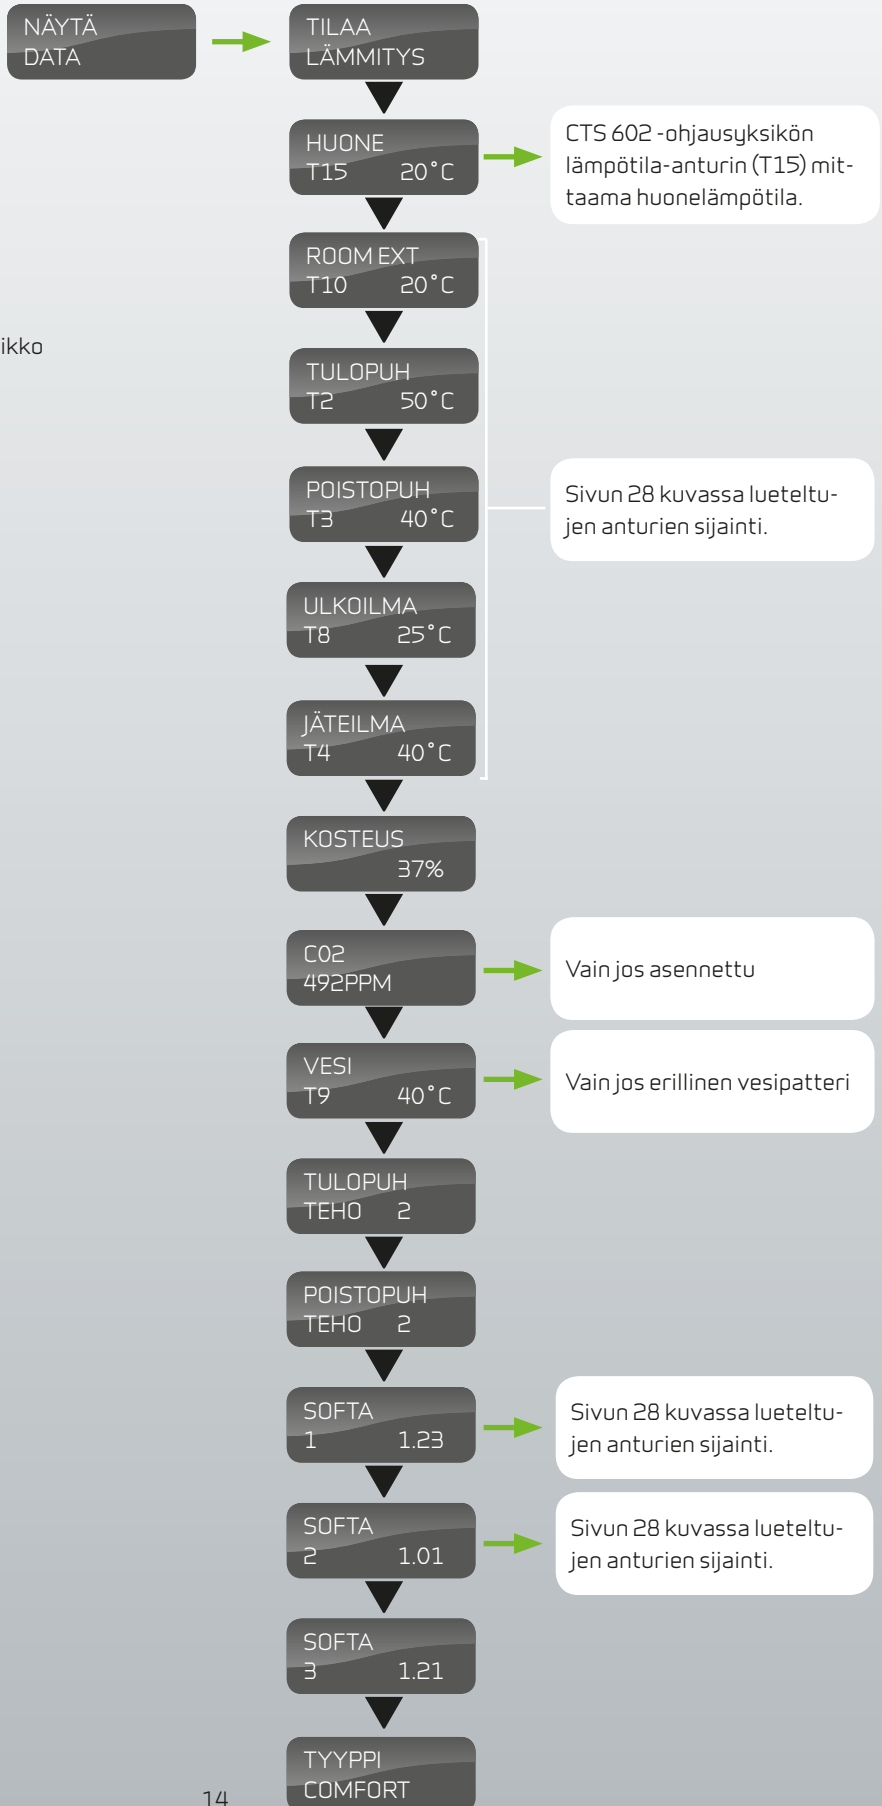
NÄYTÄ DATA

TILAA LÄMMITYS

HUONE
T15 20°C

CTS 602 -ohjausyksikön lämpötila-anturin (T15) mittaama huonelämpötila.

ROOM EXT
T10 20°C

ikko

TULOPUH
T2 50°C

POISTOPUH
T3 40°C

Sivun 28 kuvassa lueteltujen anturien sijainti.

ULKOILMA
T8 25°C

JÄTEILMA
T4 40°C

KOSTEUS
37%

C02
492PPM

Vain jos asennettu

VESI
T9 40°C

Vain jos erillinen vesipatteri

TULOPUH
TEHO 2

POISTOPUH
TEHO 2

SOFTA
1 1.23

Sivun 28 kuvassa lueteltujen anturien sijainti.

SOFTA
2 1.01

Sivun 28 kuvassa lueteltujen anturien sijainti.

SOFTA
3 1.21

TYYPPI
COMFORT

14